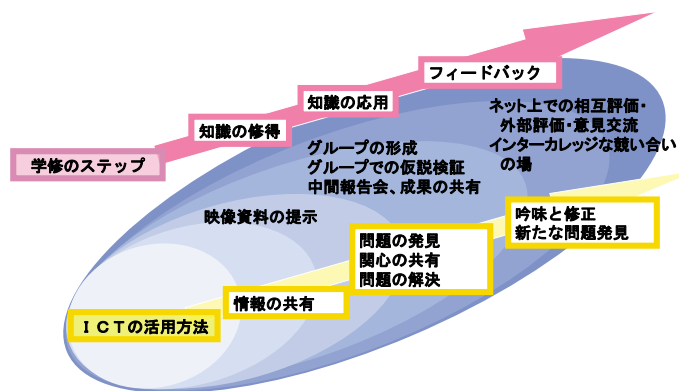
フィードバック

知識の応用

知識の修得

学修のステップ

ネット上での相互評価・
外部評価・意見交流
インターカレッジな競い合いの場

グループの形成
グループでの仮説検証
中間報告会、成果の共有

映像資料の提示

吟味と修正
新たな問題発見

問題の発見
関心の共有
問題の解決

情報の共有

ＩＣＴの活用方法